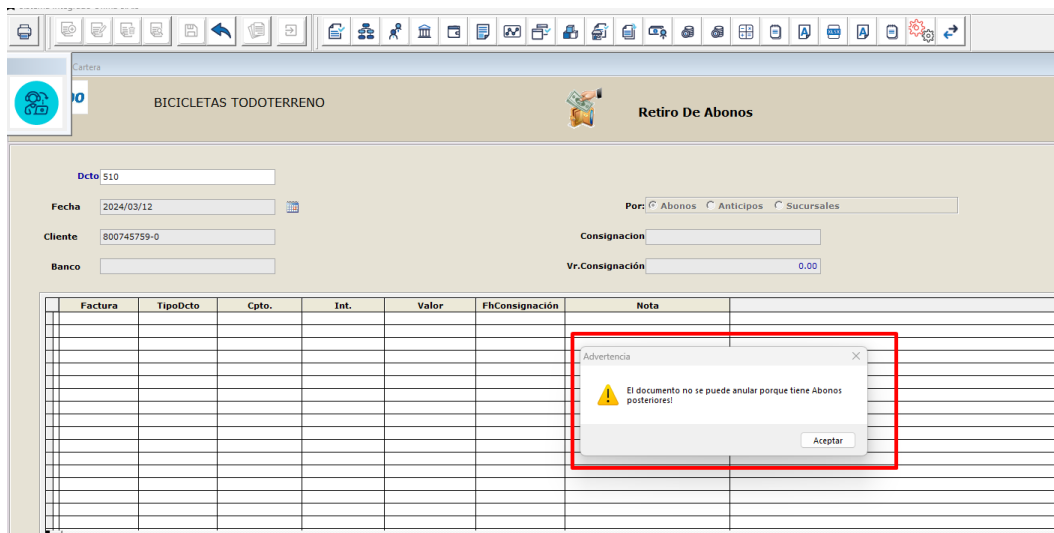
Cartera

BICICLETAS TODOTERRENO

Retiro De Abonos

Dcto 510

Fecha 2024/03/12

Por: Abonos Anticipos Sucursales

Cliente 800745759-0

Consignacion

Banco

Vr.Consignación 0.00

| Factura | TipoDcto | Cpto. | Int. | Valor | FhConsignación | Nota |
|---|---|---|---|---|---|---|

Advertencia

El documento no se puede anular porque tiene Abonos posteriores!

Aceptar